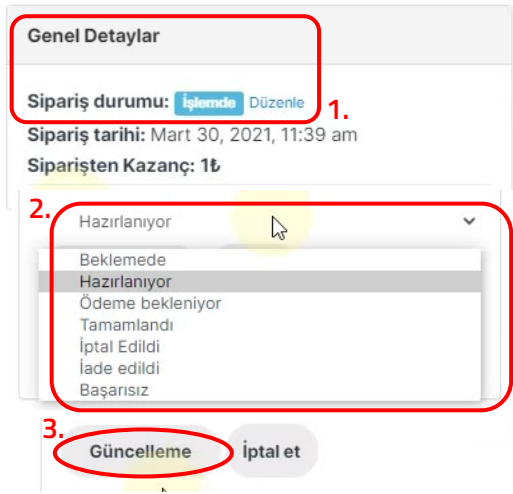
Genel Detaylar

Sipariş durumu: İşlemde Düzenle

1.

Sipariş tarihi: Mart 30, 2021, 11:39 am

Siparişten Kazanç: 1₺

2.

Hazırlanıyor

Beklemede
Hazırlanıyor
Ödeme bekleniyor
Tamamlandı
İptal Edildi
İade edildi
Başarısız

3.

Güncelleme

İptal et